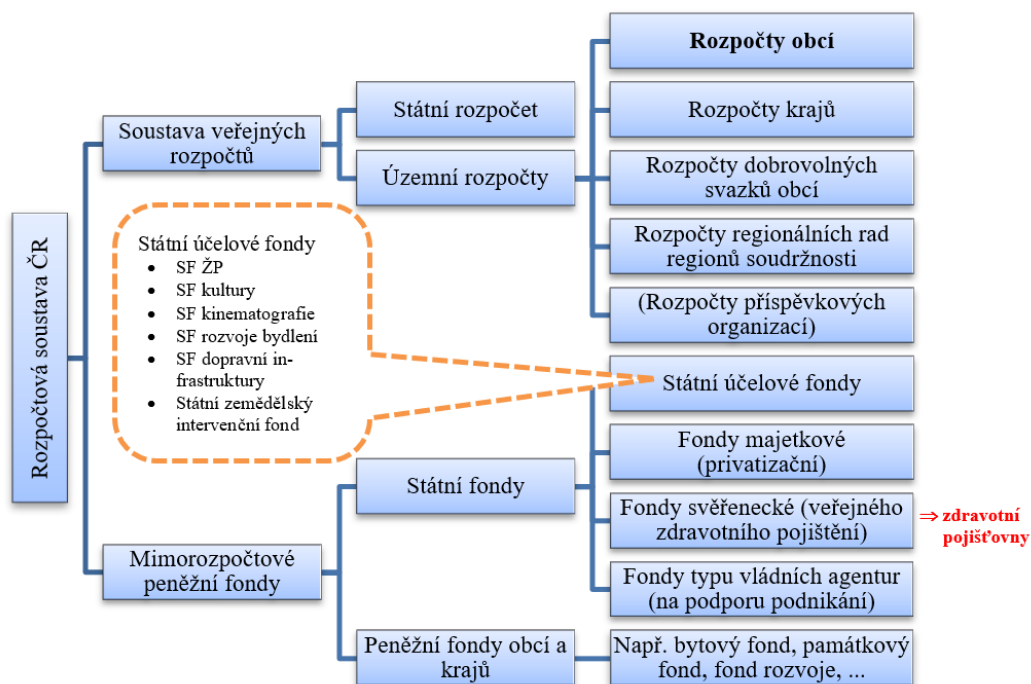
Rozpočtová soustava ČR

Soustava veřejných rozpočtů

Státní rozpočet

Územní rozpočty

Rozpočty obcí

Rozpočty krajů

Rozpočty dobrovolných svazků obcí

Rozpočty regionálních rad regionů soudržnosti

(Rozpočty příspěvkových organizací)

Státní účelové fondy
- SF ŽP
- SF kultury
- SF kinematografie
- SF rozvoje bydlení
- SF dopravní infrastruktury
- Státní zemědělský intervenční fond

Státní účelové fondy

Fondy majetkové (privatizační)

Státní fondy

Fondy svěřenecké (veřejného zdravotního pojištění)

$\Rightarrow$ zdravotní pojišťovny

Mimorozpočtové peněžní fondy

Fondy typu vládních agentur (na podporu podnikání)

Peněžní fondy obcí a krajů

Např. bytový fond, památkový fond, fond rozvoje, ...